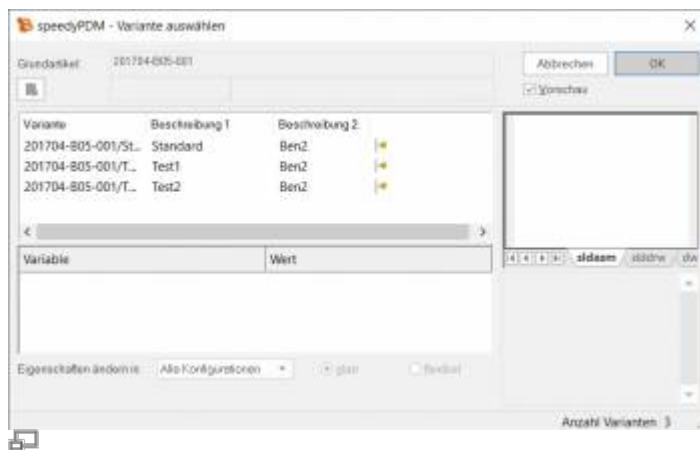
speedyPDM - Variante auswählen

Grundartikel 201704-B05-001

Abbrechen
OK
Vorschau

| Variante | Beschreibung 1 | Beschreibung 2 |
|---|---|---|
| 201704-B05-001/St... | Standard | Ben2 |
| 201704-B05-001/T... | Test1 | Ben2 |
| 201704-B05-001/T... | Test2 | Ben2 |

| Variable | Wert |
|---|---|

sldasm slddrw dw

Eigenschaften ändern in: Alle Konfigurationen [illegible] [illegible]

Anzahl Varianten 3